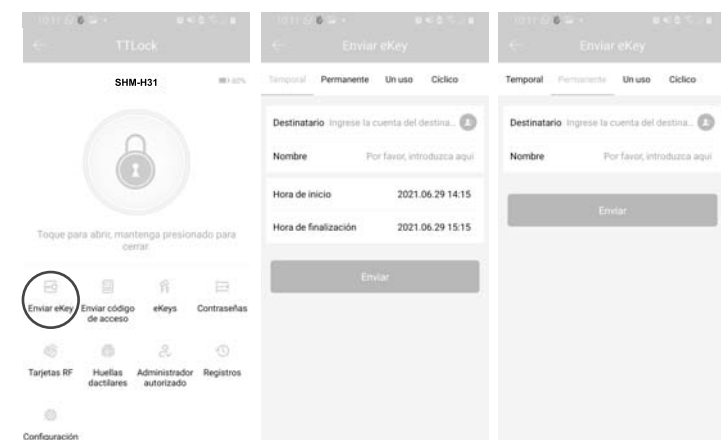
TTLock

SHM-H31

Toque para abrir, mantenga presionado para cerrar

Enviar eKey
Enviar código de acceso
eKeys
Contraseñas
Tarjetas RF
Huellas dactilares
Administrador autorizado
Registros
Configuración

Enviar eKey

Temporal
Permanente
Un uso
Ciclico

Destinatario
Ingrese la cuenta del destina...
Nombre
Por favor, introduzca aqui
Hora de inicio
2021.06.29 14:15
Hora de finalización
2021.06.29 15:15

Enviar

Enviar eKey

Temporal
Permanente
Un uso
Ciclico

Destinatario
Ingrese la cuenta del destina...
Nombre
Por favor, introduzca aqui

Enviar